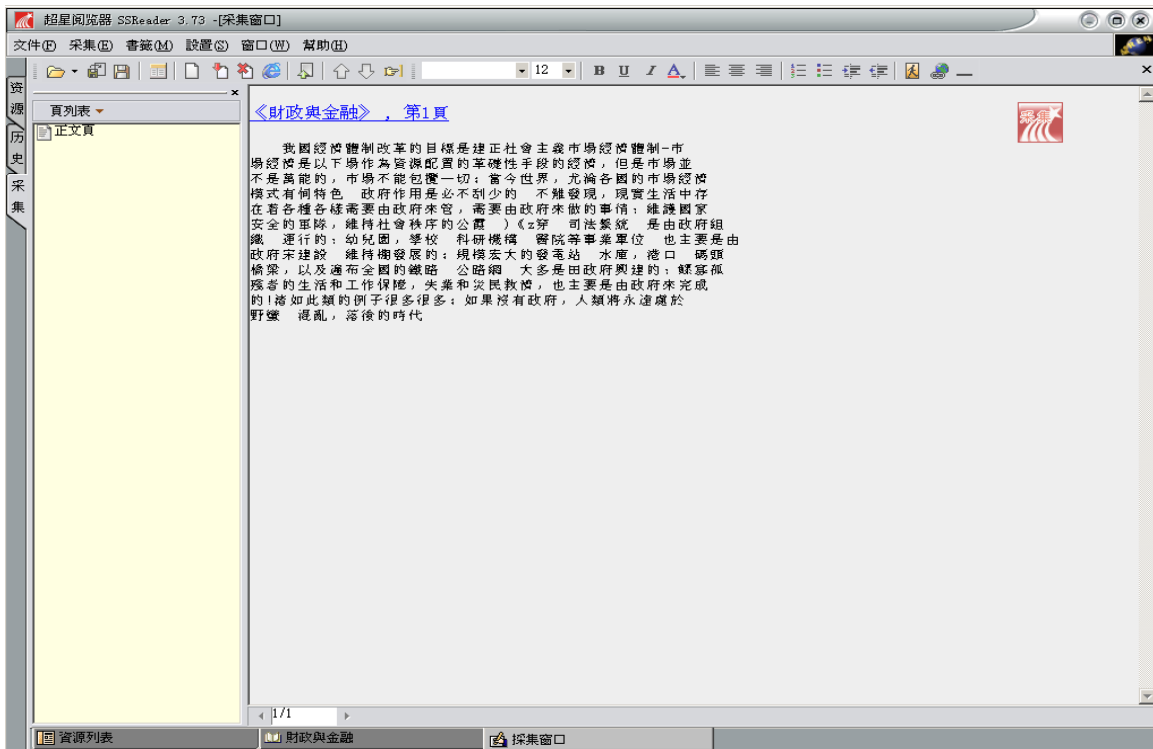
超星阅览器 SSReader 3.73 -[采集窗口]

文件(F) 采集(E) 書簽(M) 設置(S) 窗口(W) 幫助(H)

12 B U I A

資源 历史 采集

頁列表

正文頁

《財政與金融》，第1頁

采集

我國經濟體制改革的目標是建正社會主義市場經濟體制-市場經濟是以下場作為資源配置的革礎性手段的經濟，但是市場並不是萬能的，市場不能包覆一切；當今世界，尤論各國的市場經濟模式有何特色 政府作用是必不剖少的 不難發現，現實生活中存在着各種各樣需要由政府來管，需要由政府來做的事情；維護國家安全的軍隊，維持社會秩序的公震 )《z穿 司法繫統 是由政府組織 運行的；幼兒園，學校 科研機構 醫院等事業單位 也主要是由政府來建設 維持棚發展的；規模宏大的發電站 水庫，港口 碼頭橋梁，以及遍布全國的鐵路 公路網 大多是由政府興建的；鰥寡孤殘者的生活和工作保障，失業和災民救濟，也主要是由政府來完成的!諸如此類的例子很多很多；如果沒有政府，人類將永遠處於野蠻 混亂，落後的時代

1/1

資源列表 財政與金融 採集窗口